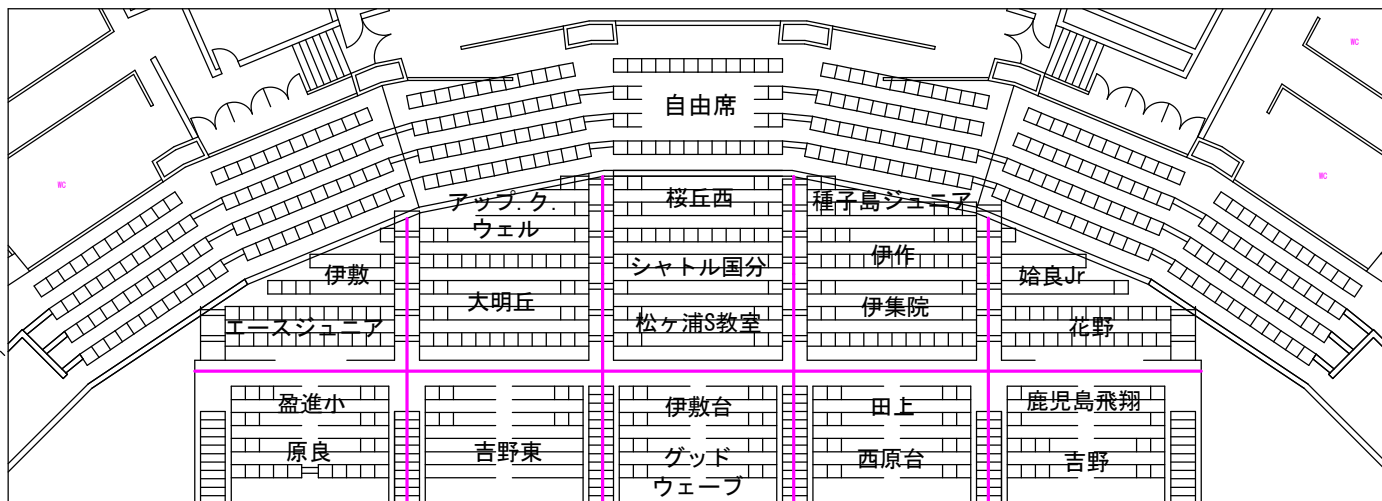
WC

自由席

WC

WC

アップ.ク.ウェル

桜丘西

種子島ジュニア

伊敷

大明丘

シャトル国分

伊作

姶良Jr

エースジュニア

松ヶ浦S教室

伊集院

花野

盈進小

伊敷台

田上

鹿児島飛翔

原良

吉野東

グッドウェーブ

西原台

吉野